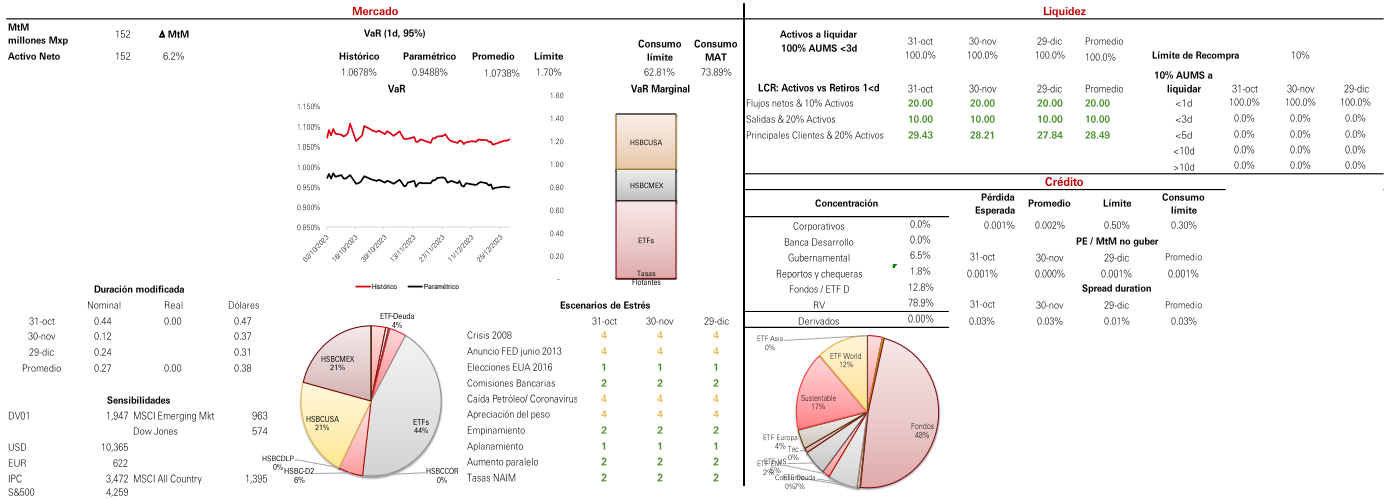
Mercado

MtM millones Mxp 152 Δ MtM
Activo Neto 152 6.2%

VaR (1d, 95%)

| Histórico | Paramétrico | Promedio | Límite | Consumo límite | Consumo MAT |
|---|---|---|---|---|---|
| 1.0678% | 0.9488% | 1.0738% | 1.70% | 62.81% | 73.89% |

VaR
1.150% 1.100% 1.050% 1.000% 0.950% 0.900% 0.850%
02/10/2023 16/10/2023 30/10/2023 13/11/2023 27/11/2023 11/12/2023 26/12/2023
Histórico Paramétrico

VaR Marginal
1.60 1.40 1.20 1.00 0.80 0.60 0.40 0.20 -
HSBCUSA
HSBCMEX
ETFs
Tasas Flotantes

Duración modificada

| | Nominal | Real | Dólares |
|---|---|---|---|
| 31-oct | 0.44 | 0.00 | 0.47 |
| 30-nov | 0.12 | | 0.37 |
| 29-dic | 0.24 | | 0.31 |
| Promedio | 0.27 | 0.00 | 0.38 |

Sensibilidades

| DV01 | 1,947 | MSCI Emerging Mkt | 963 |
|---|---|---|---|
| | | Dow Jones | 574 |
| USD | 10,365 | | |
| EUR | 622 | | |
| IPC | 3,472 | MSCI All Country | 1,395 |
| S&500 | 4,259 | | |

ETF-Deuda 4%
HSBCMEX 21%
HSBCUSA 21%
ETFs 44%
HSBCDLP 0%
HSBC-D2 6%
HSBCCOR 0%

Escenarios de Estrés

| | 31-oct | 30-nov | 29-dic |
|---|---|---|---|
| Crisis 2008 | 4 | 4 | 4 |
| Anuncio FED junio 2013 | 4 | 4 | 4 |
| Elecciones EUA 2016 | 1 | 1 | 1 |
| Comisiones Bancarias | 2 | 2 | 2 |
| Caída Petróleo/ Coronavirus | 4 | 4 | 4 |
| Apreciación del peso | 4 | 4 | 4 |
| Empinamiento | 2 | 2 | 2 |
| Aplanamiento | 1 | 1 | 1 |
| Aumento paralelo | 2 | 2 | 2 |
| Tasas NAIM | 2 | 2 | 2 |

Liquidez

| Activos a liquidar 100% AUMS <3d | 31-oct | 30-nov | 29-dic | Promedio |
|---|---|---|---|---|
| | 100.0% | 100.0% | 100.0% | 100.0% |

Límite de Recompra 10%

| LCR: Activos vs Retiros 1<d | 31-oct | 30-nov | 29-dic | Promedio |
|---|---|---|---|---|
| Flujos netos & 10% Activos | 20.00 | 20.00 | 20.00 | 20.00 |
| Salidas & 20% Activos | 10.00 | 10.00 | 10.00 | 10.00 |
| Principales Clientes & 20% Activos | 29.43 | 28.21 | 27.84 | 28.49 |

| 10% AUMS a liquidar | 31-oct | 30-nov | 29-dic |
|---|---|---|---|
| <1d | 100.0% | 100.0% | 100.0% |
| <3d | 0.0% | 0.0% | 0.0% |
| <5d | 0.0% | 0.0% | 0.0% |
| <10d | 0.0% | 0.0% | 0.0% |
| >10d | 0.0% | 0.0% | 0.0% |

Crédito

| Concentración | |
|---|---|
| Corporativos | 0.0% |
| Banca Desarrollo | 0.0% |
| Gubernamental | 6.5% |
| Reportos y chequeras | 1.8% |
| Fondos / ETF D | 12.8% |
| RV | 78.9% |
| Derivados | 0.00% |

| Pérdida Esperada | Promedio | Límite | Consumo límite |
|---|---|---|---|
| 0.001% | 0.002% | 0.50% | 0.30% |

PE / MtM no guber

| 31-oct | 30-nov | 29-dic | Promedio |
|---|---|---|---|
| 0.001% | 0.000% | 0.001% | 0.001% |

Spread duration

| 31-oct | 30-nov | 29-dic | Promedio |
|---|---|---|---|
| 0.03% | 0.03% | 0.01% | 0.03% |

ETF Asia 0%
ETF World 12%
Sustentable 17%
Fondos 48%
ETF Europa 4%
Tec 0%
ETF EMG 2%
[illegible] 0%
Commodities 0%